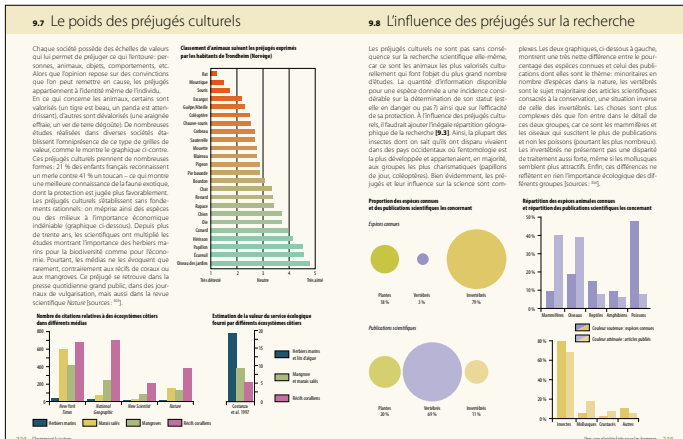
9.7 Le poids des préjugés culturels

Chaque société possède des échelles de valeurs qui lui permet de préjuger ce qui l'entoure : personnes, animaux, objets, comportements, etc. Alors que l'opinion repose sur des convictions que l'on peut remettre en cause, les préjugés appartiennent à l'identité même de l'individu. En ce qui concerne les animaux, certains sont valorisés (un tigre est beau, un panda est attendrissant), d'autres sont dévalorisés (une araignée effraie, un ver de terre dégoûte). De nombreuses études réalisées dans diverses sociétés établissent l'omniprésence de ce type de grilles de valeur, comme le montre le graphique ci-contre. Ces préjugés culturels pèsent dans l'importance que les humains accordent à la faune exotique, dont la protection est jugée plus favorablement. Les préjugés culturels établissent sans fondements rationnels : on méprise ainsi des espèces ou des milieux à l'importance économique indéniable (graphique ci-dessous). Depuis plus de trente ans, les scientifiques ont multiplié les études montrant l'importance des herbiers marins pour la biodiversité comme pour l'économie. Pourtant, les médias ne les évoquent que rarement, contrairement aux récifs de coraux ou aux mangroves. Ce préjugé se retrouve dans la presse quotidienne grand public, dans des journaux de vulgarisation, mais aussi dans la revue scientifique Nature [sources : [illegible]].

Classement d'animaux suivant les préjugés exprimés par les habitants de Trondheim (Norvège)

Rat
Moustique
Souris
Escargot
Guêpe/frelon
Coléoptère
Chauve-souris
Corbeau
Sauterelle
Mouette
Blaireau
Pigeon
Pie bavarde
Bourdon
Chat
Renard
Papace
Chien
Cle
Canard
Hérisson
Papillon
Écureuil
Oiseau des jardins

1 Très détesté 2 3 Neutre 4 5 Très aimé

Nombre de citations relatives à des écosystèmes côtiers dans différents médias

800 600 400 200 0
New York Times
National Geographic
New Scientist
Nature

Herbiers marins
Marais salés
Mangroves
Récifs coralliens

Estimation de la valeur du service écologique fourni par différents écosystèmes côtiers

Costanza et al. 1997

Herbiers marins et lits d'algue
Mangrove et marais salés
Récifs coralliens

9.8 L'influence des préjugés sur la recherche

Les préjugés culturels ne sont pas sans conséquence sur la recherche scientifique elle-même, car ce sont les animaux les plus valorisés culturellement qui font l'objet du plus grand nombre d'études. La quantité d'information disponible pour une espèce donnée a une incidence considérable sur la détermination de son statut (est-elle en danger ou pas ?) ainsi que sur l'efficacité de sa protection. À l'influence des préjugés culturels, il faudrait ajouter l'inégale répartition géographique de la recherche [9.3]. Ainsi, la plupart des insectes dont on sait qu'ils ont disparu vivaient dans des pays occidentaux où l'entomologie est la plus développée et appartenaient, en majorité, aux groupes les plus charismatiques (papillons de jour, coléoptères). Bien évidemment, les préjugés et leur influence sur la science sont complexes. Les deux graphiques, ci-dessous à gauche, montrent une très nette différence entre le pourcentage des espèces connues et celui des publications dont elles sont le thème : minoritaires en nombre d'espèces dans la nature, les vertébrés sont le sujet majoritaire des articles scientifiques consacrés à la conservation, une situation inverse de celle des invertébrés. Les choses sont plus complexes dès que l'on entre dans le détail de ces deux groupes, car ce sont les mammifères et les oiseaux qui suscitent le plus de publications et non les poissons (pourtant les plus nombreux). Les invertébrés ne présentent pas une disparité de traitement aussi forte, même si les mollusques semblent plus attractifs. Enfin, ces différences ne reflètent en rien l'importance écologique des différents groupes [sources : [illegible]].

Proportion des espèces connues et des publications scientifiques les concernant

Espèces connues

Plantes 18 %
Vertébrés 3 %
Invertébrés 79 %

Publications scientifiques

Plantes 20 %
Vertébrés 69 %
Invertébrés 11 %

Répartition des espèces animales connues et répartition des publications scientifiques les concernant

50 % 40 % 30 % 20 % 10 % 0 %
Mammifères Oiseaux Reptiles Amphibiens Poissons

Couleur soutenue : espèces connues
Couleur atténuée : articles publiés

80 % 60 % 40 % 20 % 0 %
Insectes Mollusques Crustacés Autres

224 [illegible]
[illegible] 225